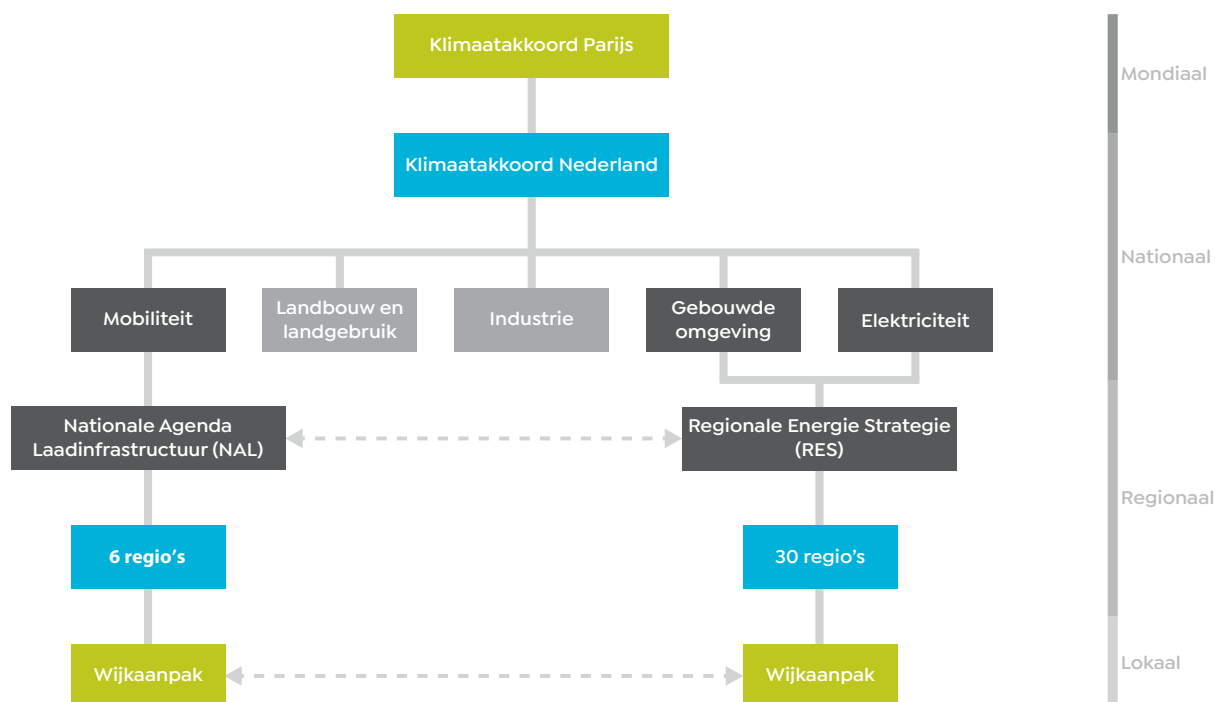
Klimaatakkoord Parijs

Klimaatakkoord Nederland

Mobiliteit

Landbouw en landgebruik

Industrie

Gebouwde omgeving

Elektriciteit

Nationale Agenda Laadinfrastructuur (NAL)

Regionale Energie Strategie (RES)

6 regio's

30 regio's

Wijkaanpak

Wijkaanpak

Mondiaal

Nationaal

Regionaal

Lokaal